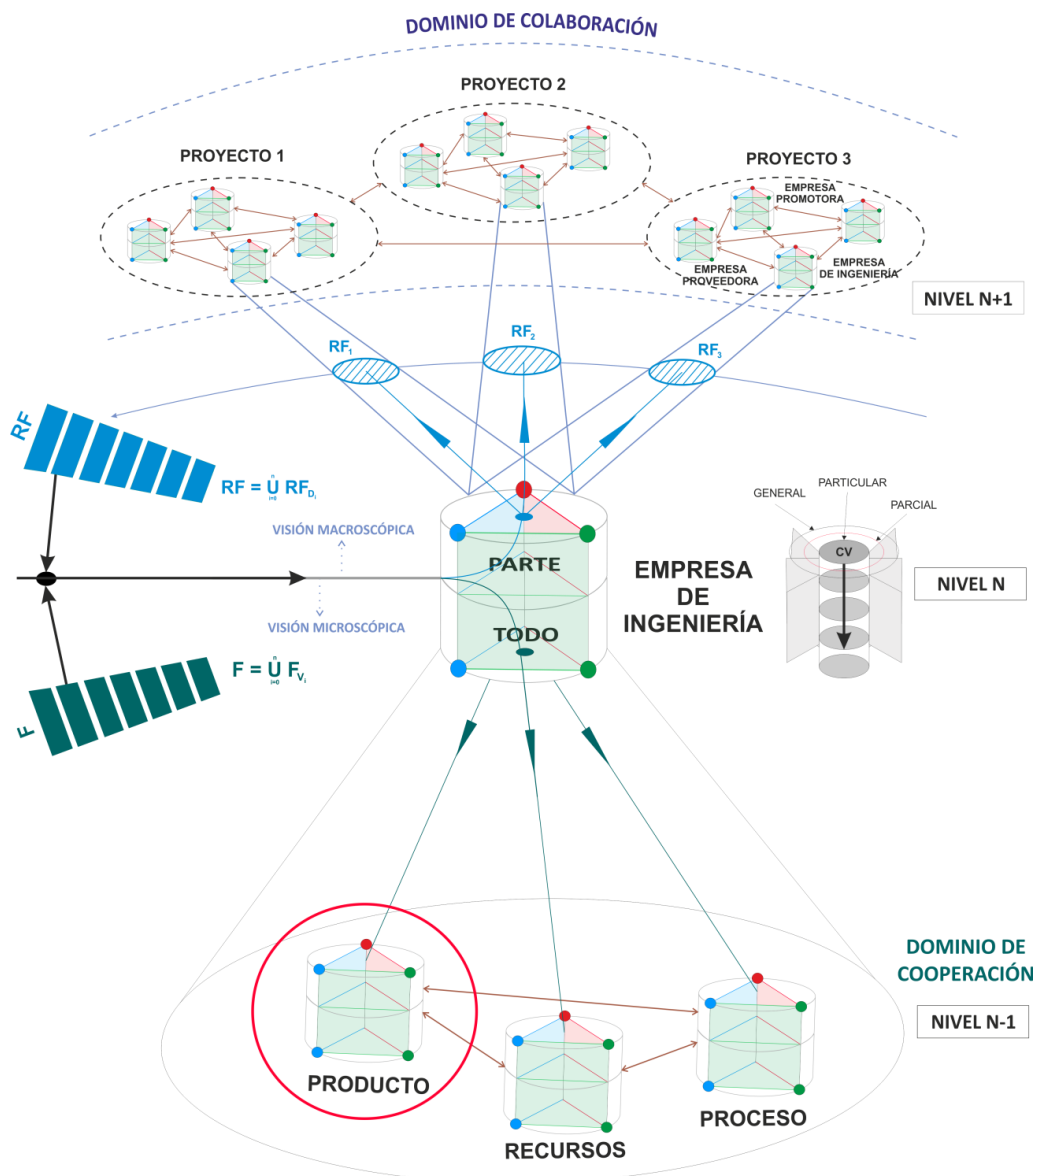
DOMINIO DE COLABORACIÓN

PROYECTO 2

PROYECTO 1

PROYECTO 3

EMPRESA PROMOTORA

EMPRESA PROVEEDORA

EMPRESA DE INGENIERÍA

NIVEL N+1

$RF_1$

$RF_2$

$RF_3$

RF

$RF = \bigcup_{i=0}^{n} RF_{D_i}$

VISIÓN MACROSCÓPICA

VISIÓN MICROSCÓPICA

PARTE

TODO

EMPRESA DE INGENIERÍA

GENERAL

PARTICULAR

PARCIAL

CV

NIVEL N

$F = \bigcup_{i=0}^{n} F_{V_i}$

F

DOMINIO DE COOPERACIÓN

NIVEL N-1

PRODUCTO

RECURSOS

PROCESO